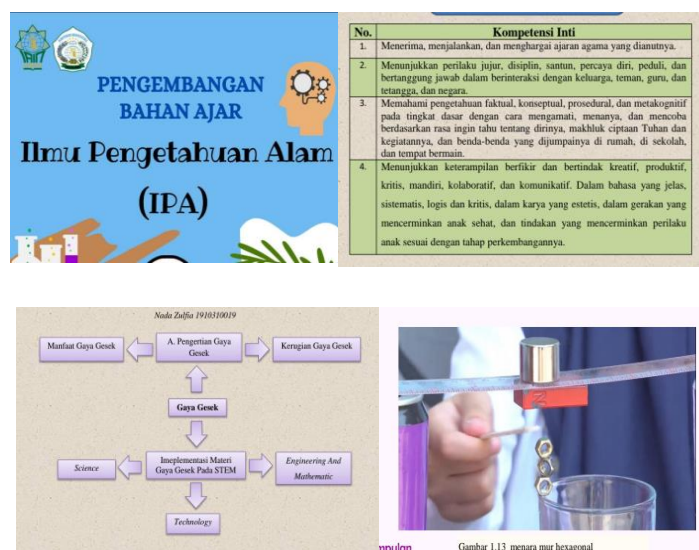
PENGEMBANGAN BAHAN AJAR

Ilmu Pengetahuan Alam (IPA)

| No. | Kompetensi Inti |
|---|---|
| 1. | Menerima, menjalankan, dan menghargai ajaran agama yang dianutnya. |
| 2. | Menunjukkan perilaku jujur, disiplin, santun, percaya diri, peduli, dan bertanggung jawab dalam berinteraksi dengan keluarga, teman, guru, dan tetangga, dan negara. |
| 3. | Memahami pengetahuan faktual, konseptual, prosedural, dan metakognitif pada tingkat dasar dengan cara mengamati, menanya, dan mencoba berdasarkan rasa ingin tahu tentang dirinya, makhluk ciptaan Tuhan dan kegiatannya, dan benda-benda yang dijumpainya di rumah, di sekolah, dan tempat bermain. |
| 4. | Menunjukkan keterampilan berfikir dan bertindak kreatif, produktif, kritis, mandiri, kolaboratif, dan komunikatif. Dalam bahasa yang jelas, sistematis, logis dan kritis, dalam karya yang estetis, dalam gerakan yang mencerminkan anak sehat, dan tindakan yang mencerminkan perilaku anak sesuai dengan tahap perkembangannya. |

Nada Zulfia 1910310019

Manfaat Gaya Gesek

A. Pengertian Gaya Gesek

Kerugian Gaya Gesek

Gaya Gesek

Science

Imeplementasi Materi Gaya Gesek Pada STEM

Engineering And Mathematic

Technology

mpulan

Gambar 1.13 menara mur hexagonal